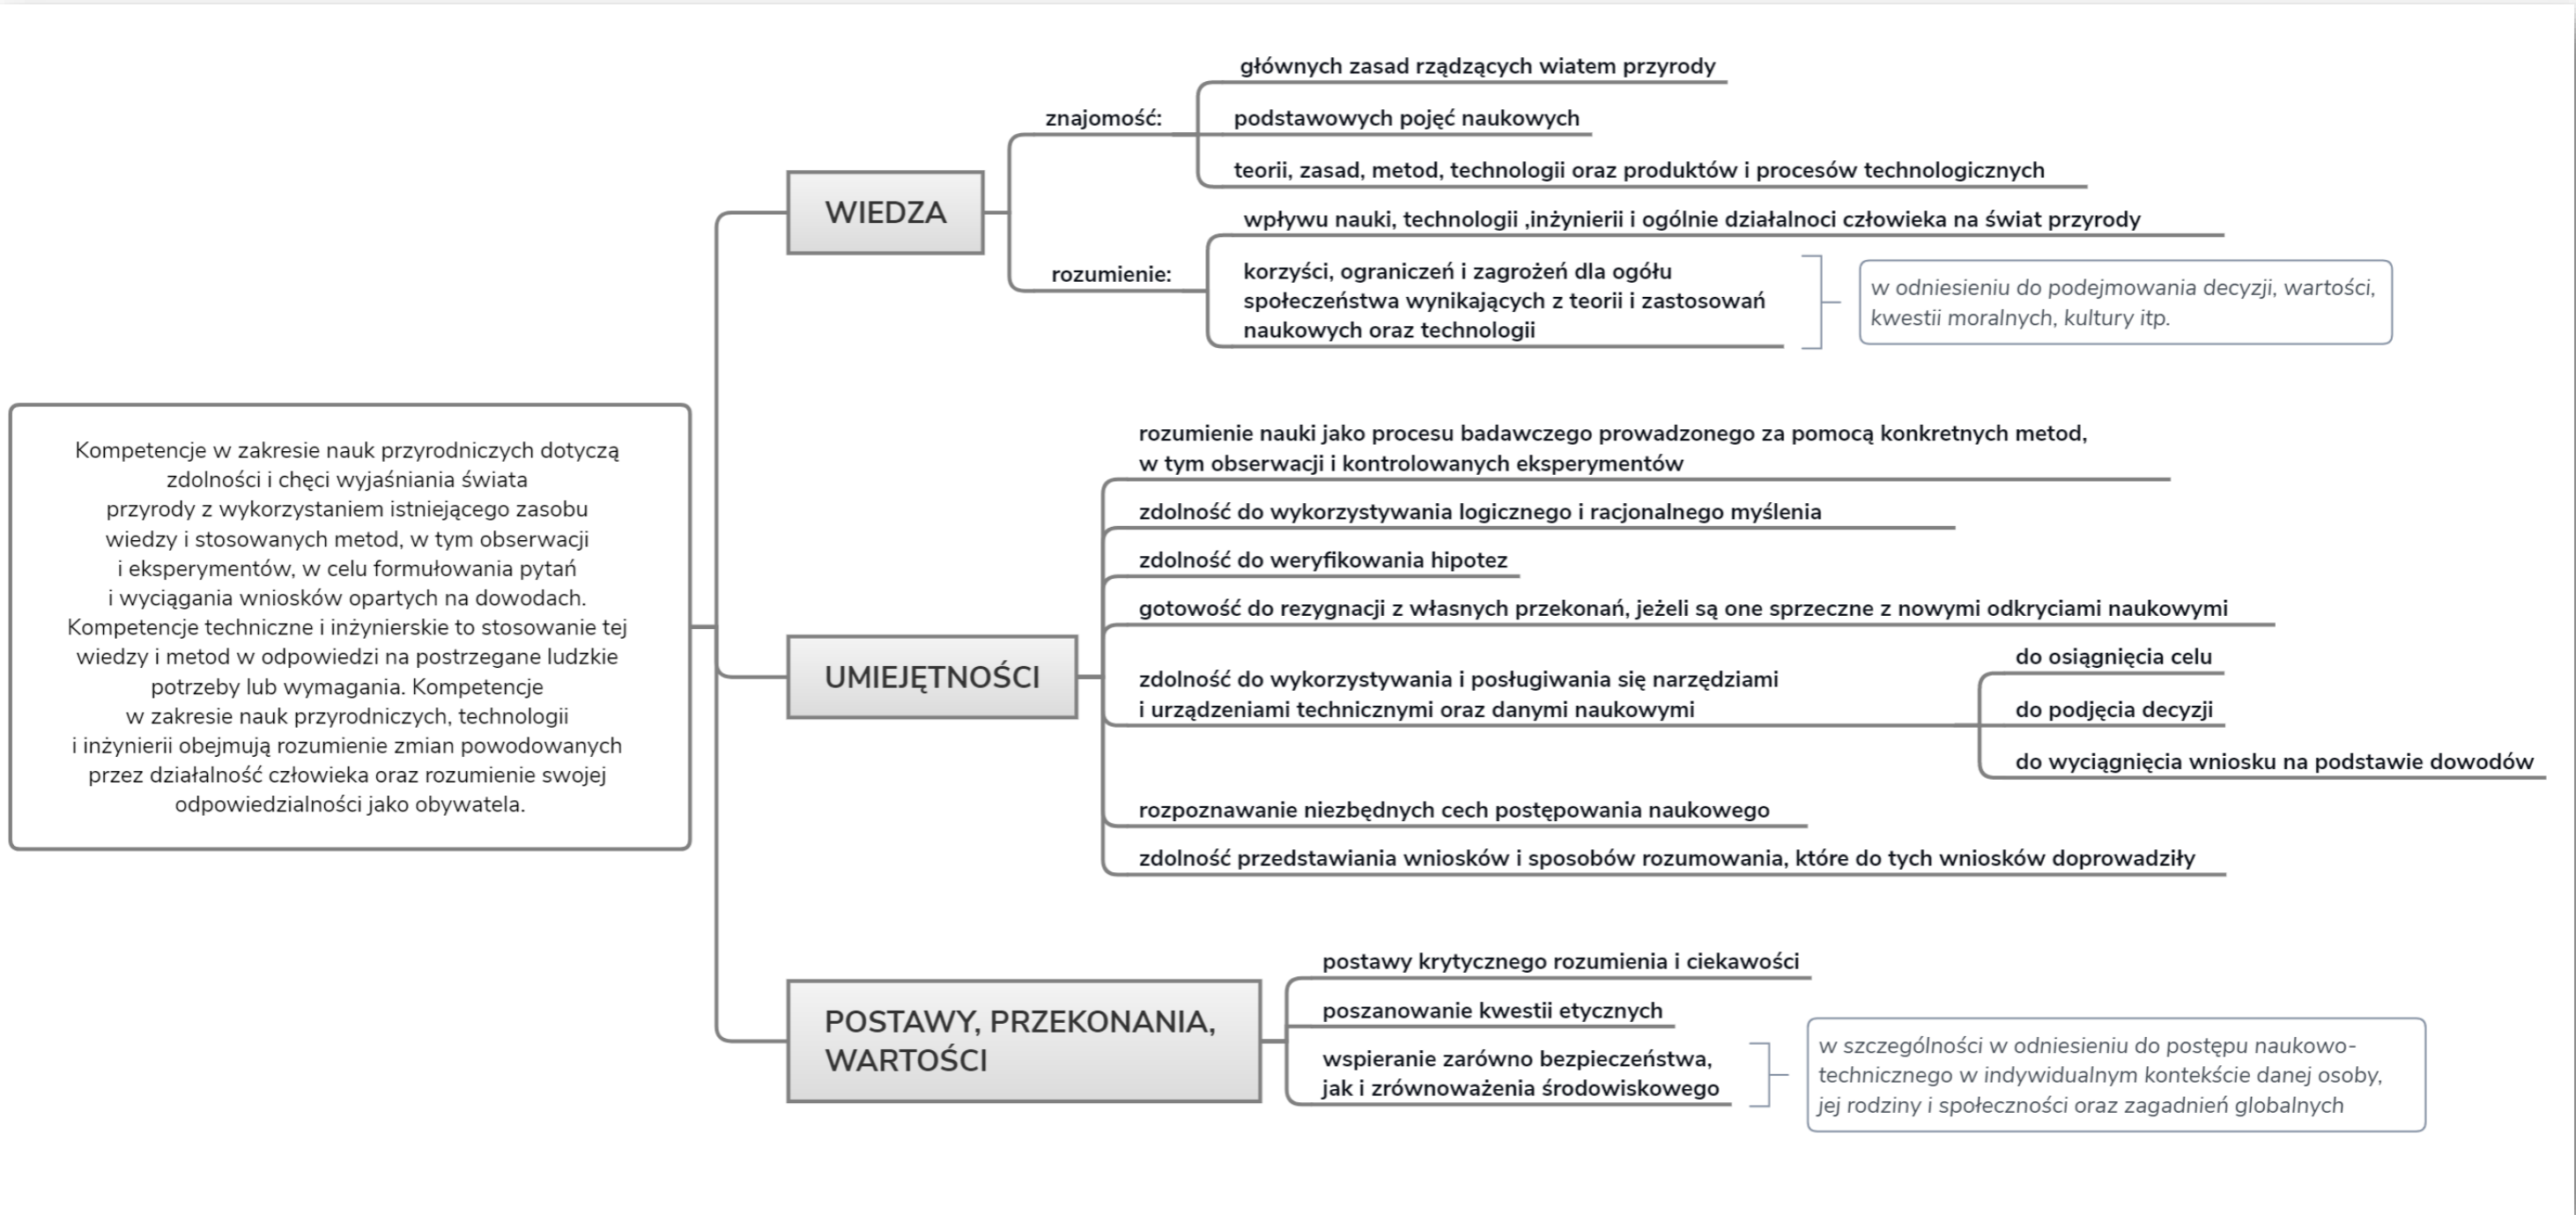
Kompetencje w zakresie nauk przyrodniczych dotyczą zdolności i chęci wyjaśniania świata przyrody z wykorzystaniem istniejącego zasobu wiedzy i stosowanych metod, w tym obserwacji i eksperymentów, w celu formułowania pytań i wyciągania wniosków opartych na dowodach. Kompetencje techniczne i inżynierskie to stosowanie tej wiedzy i metod w odpowiedzi na postrzegane ludzkie potrzeby lub wymagania. Kompetencje w zakresie nauk przyrodniczych, technologii i inżynierii obejmują rozumienie zmian powodowanych przez działalność człowieka oraz rozumienie swojej odpowiedzialności jako obywatela.

WIEDZA

znajomość:
głównych zasad rządzących wiatem przyrody
podstawowych pojęć naukowych
teorii, zasad, metod, technologii oraz produktów i procesów technologicznych

rozumienie:
wpływu nauki, technologii ,inżynierii i ogólnie działalnoci człowieka na świat przyrody
korzyści, ograniczeń i zagrożeń dla ogółu społeczeństwa wynikających z teorii i zastosowań naukowych oraz technologii
w odniesieniu do podejmowania decyzji, wartości, kwestii moralnych, kultury itp.

UMIEJĘTNOŚCI

rozumienie nauki jako procesu badawczego prowadzonego za pomocą konkretnych metod, w tym obserwacji i kontrolowanych eksperymentów
zdolność do wykorzystywania logicznego i racjonalnego myślenia
zdolność do weryfikowania hipotez
gotowość do rezygnacji z własnych przekonań, jeżeli są one sprzeczne z nowymi odkryciami naukowymi
zdolność do wykorzystywania i posługiwania się narzędziami i urządzeniami technicznymi oraz danymi naukowymi
do osiągnięcia celu
do podjęcia decyzji
do wyciągnięcia wniosku na podstawie dowodów
rozpoznawanie niezbędnych cech postępowania naukowego
zdolność przedstawiania wniosków i sposobów rozumowania, które do tych wniosków doprowadziły

POSTAWY, PRZEKONANIA, WARTOŚCI

postawy krytycznego rozumienia i ciekawości
poszanowanie kwestii etycznych
wspieranie zarówno bezpieczeństwa, jak i zrównoważenia środowiskowego
w szczególności w odniesieniu do postępu naukowo-technicznego w indywidualnym kontekście danej osoby, jej rodziny i społeczności oraz zagadnień globalnych